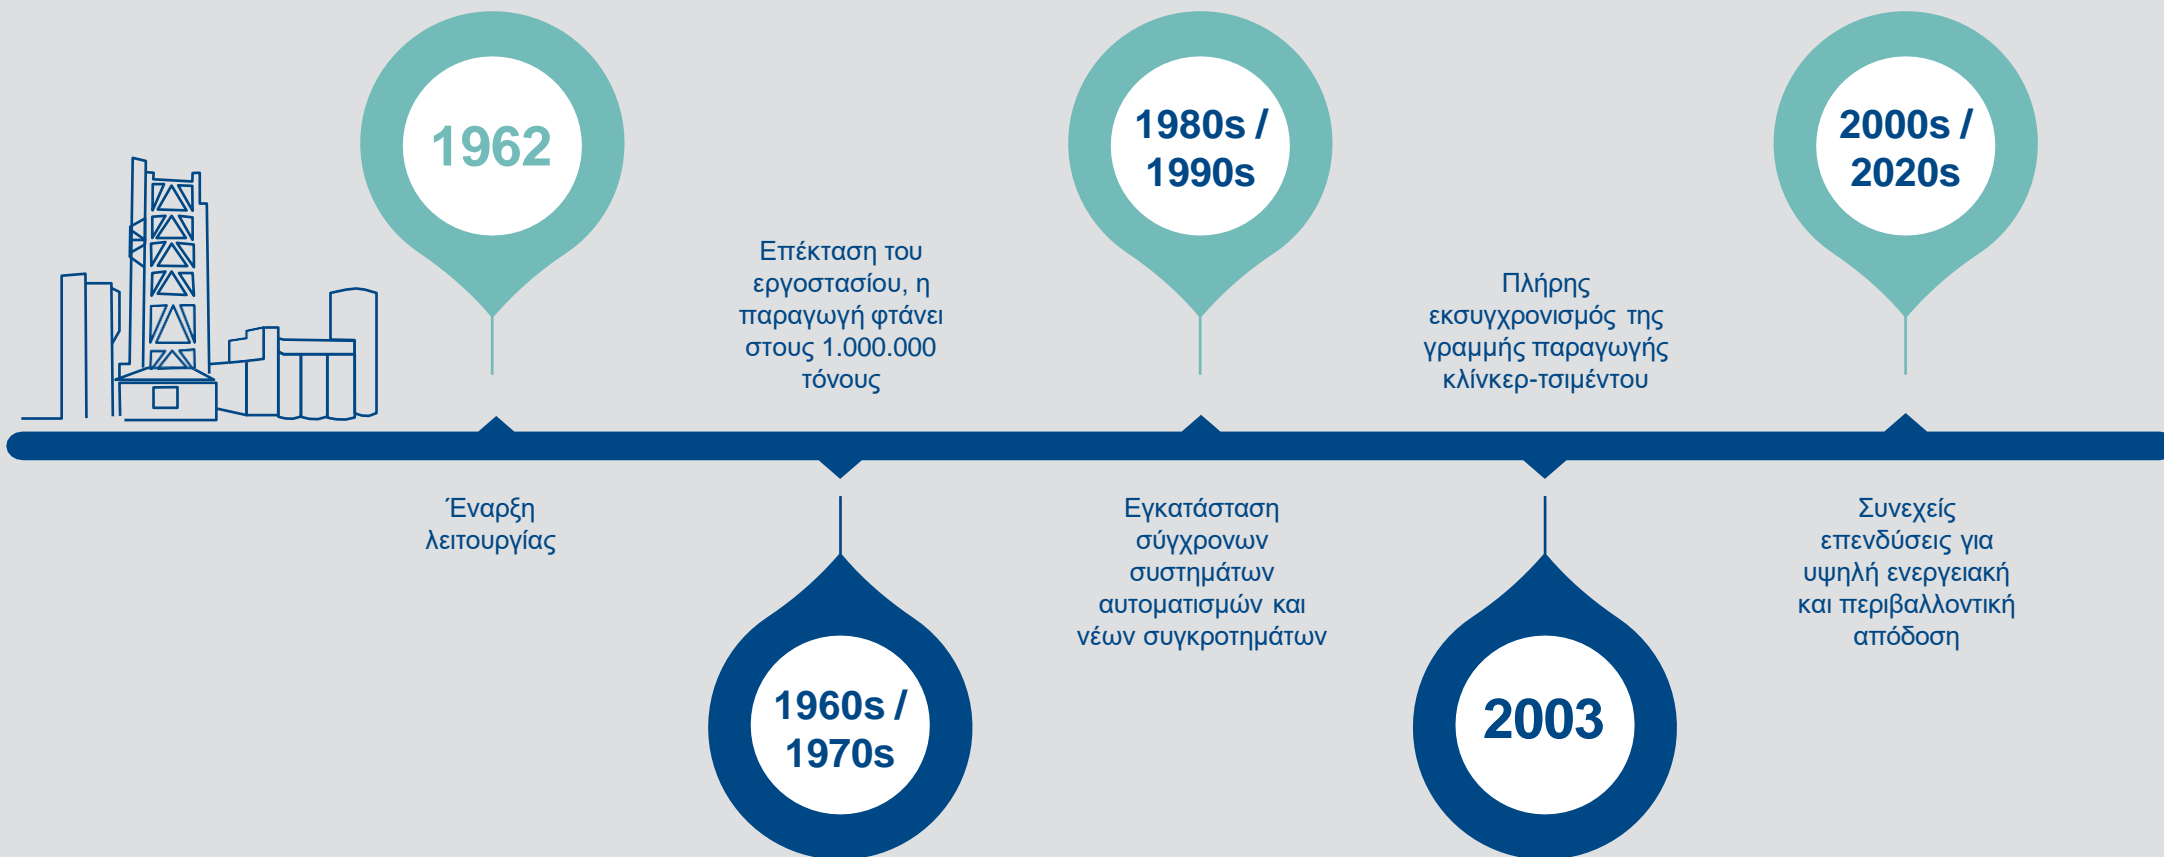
1962

Έναρξη λειτουργίας

Επέκταση του εργοστασίου, η παραγωγή φτάνει στους 1.000.000 τόνους

1960s / 1970s

1980s / 1990s

Εγκατάσταση σύγχρονων συστημάτων αυτοματισμών και νέων συγκροτημάτων

Πλήρης εκσυγχρονισμός της γραμμής παραγωγής κλίνκερ-τσιμέντου

2003

2000s / 2020s

Συνεχείς επενδύσεις για υψηλή ενεργειακή και περιβαλλοντική απόδοση